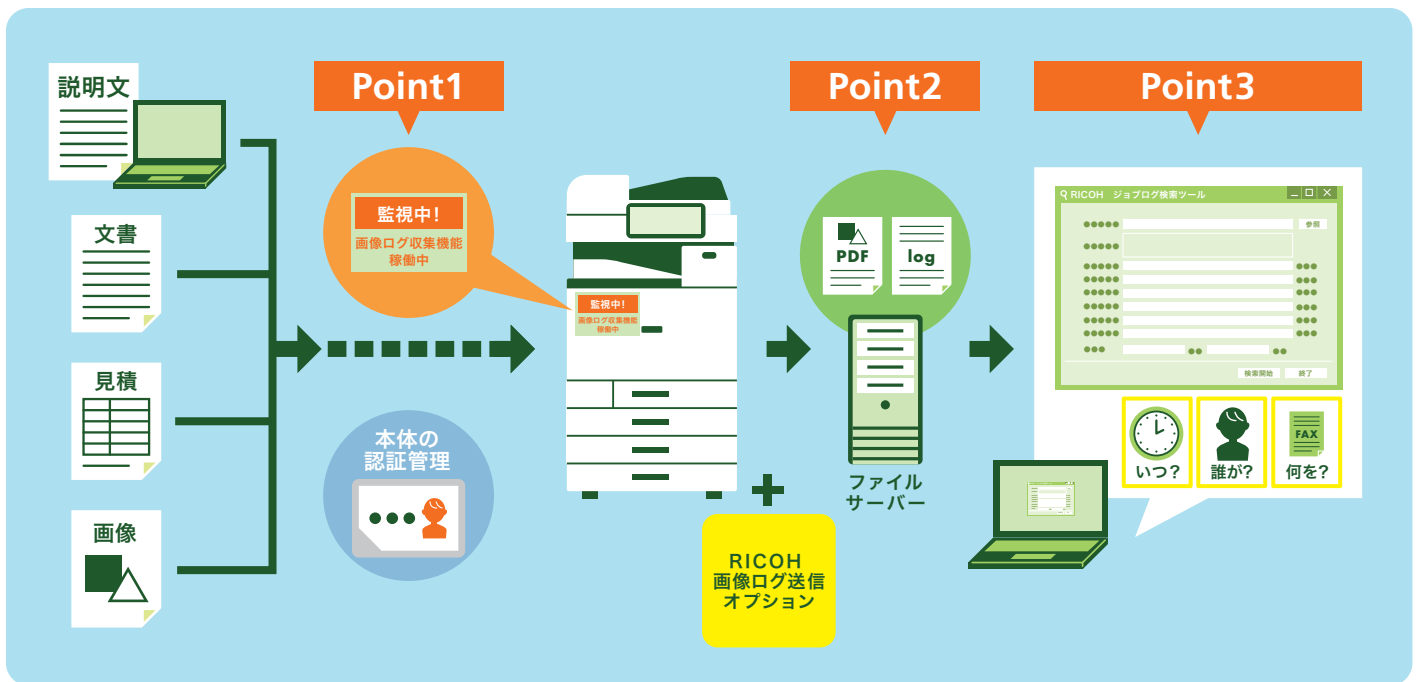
説明文

文書

見積

画像

Point1

監視中!
画像ログ収集機能稼働中

本体の認証管理

●●●

監視中!
画像ログ収集機能稼働中

RICOH
画像ログ送信オプション

Point2

PDF

log

ファイルサーバー

Point3

RICOH ジョブログ検索ツール

●●●●●

参照

●●●●●

●●●●● ●●●
●●●●● ●●●
●●●●● ●●●
●●●●● ●●●
●●●●● ●●●
●●●●● ●●●

●●● ●● ●●

検索開始 終了

いつ?

誰が?

FAX

何を?